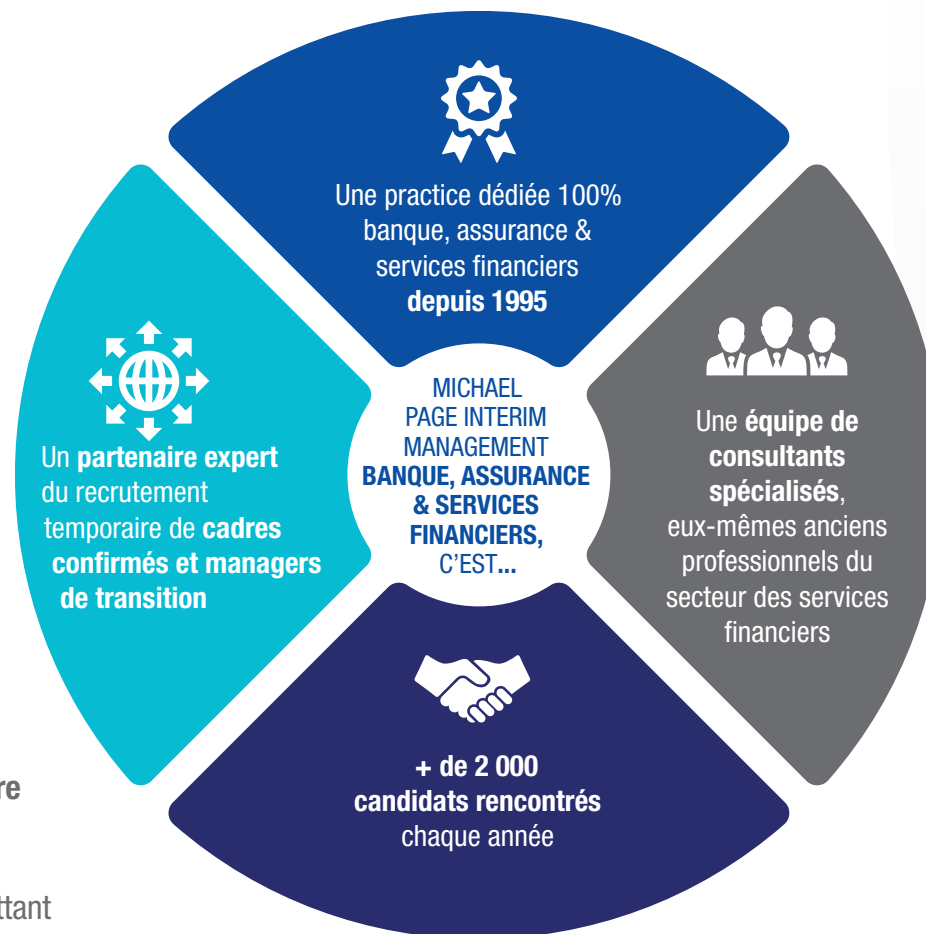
Une practice dédiée 100% banque, assurance & services financiers **depuis 1995**

Un **partenaire expert** du recrutement temporaire de **cadres confirmés et managers de transition**

MICHAEL PAGE INTERIM MANAGEMENT **BANQUE, ASSURANCE & SERVICES FINANCIERS,** C'EST...

Une **équipe de consultants spécialisés**, eux-mêmes anciens professionnels du secteur des services financiers

**+ de 2 000 candidats rencontrés** chaque année

re

ttant